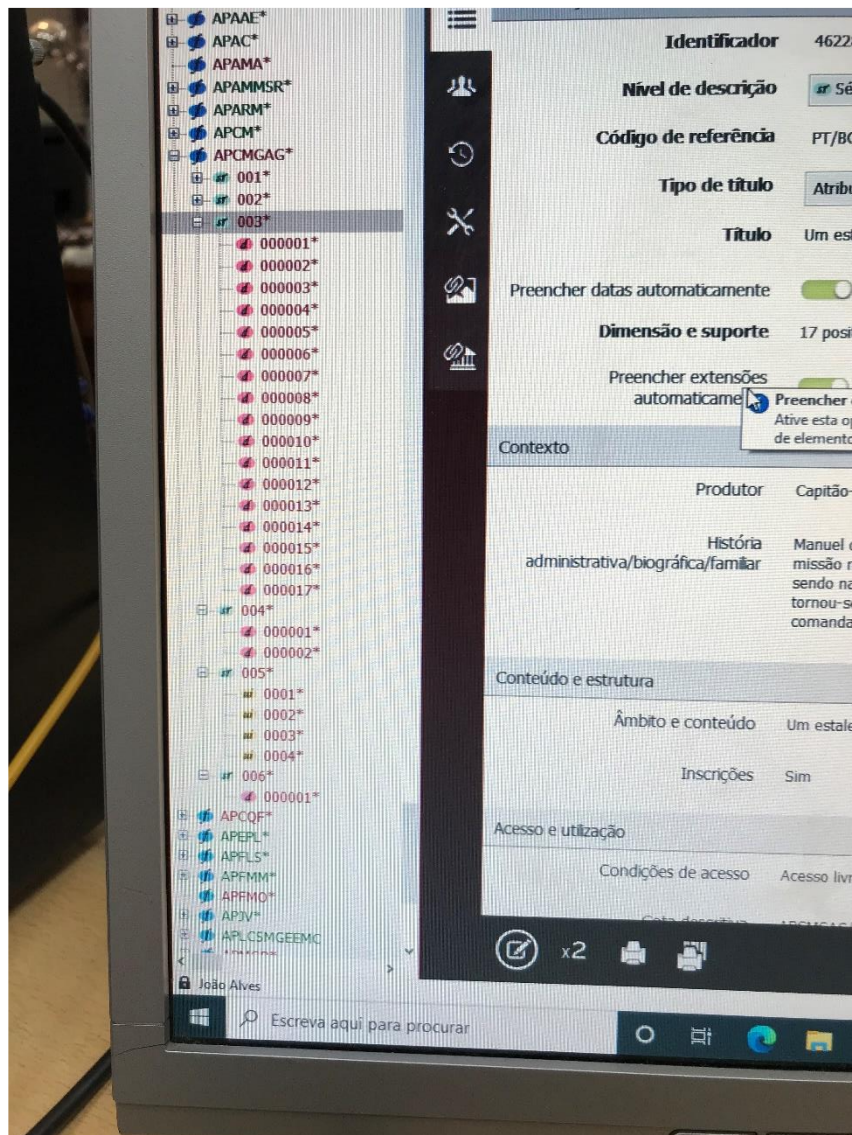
APAAE*
APAC*
APAMA*
APAMMSR*
APARM*
APCM*
APCMGAG*
SR 001*
SR 002*
SR 003*
D 000001*
D 000002*
D 000003*
D 000004*
D 000005*
D 000006*
D 000007*
D 000008*
D 000009*
D 000010*
D 000011*
D 000012*
D 000013*
D 000014*
D 000015*
D 000016*
D 000017*
SR 004*
D 000001*
D 000002*
SR 005*
UI 0001*
UI 0002*
UI 0003*
UI 0004*
SR 006*
D 000001*
APCQF*
APEPL*
APFLS*
APFMM*
APFMO*
APJV*
APLCSMGEEMC
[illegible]
João Alves

Identificador 4622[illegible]
Nível de descrição SR Sé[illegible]
Código de referência PT/BC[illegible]
Tipo de título Atribu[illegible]
Título Um est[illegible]
Preencher datas automaticamente
Dimensão e suporte 17 posi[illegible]
Preencher extensões automaticame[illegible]
Preencher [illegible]
Ative esta op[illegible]
de elemento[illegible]
Contexto
Produtor Capitão-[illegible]
História administrativa/biográfica/familar Manuel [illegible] missão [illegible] sendo na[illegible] tornou-se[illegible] comanda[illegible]
Conteúdo e estrutura
Âmbito e conteúdo Um estale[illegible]
Inscrições Sim
Acesso e utilização
Condições de acesso Acesso livr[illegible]
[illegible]
x2

Escreva aqui para procurar